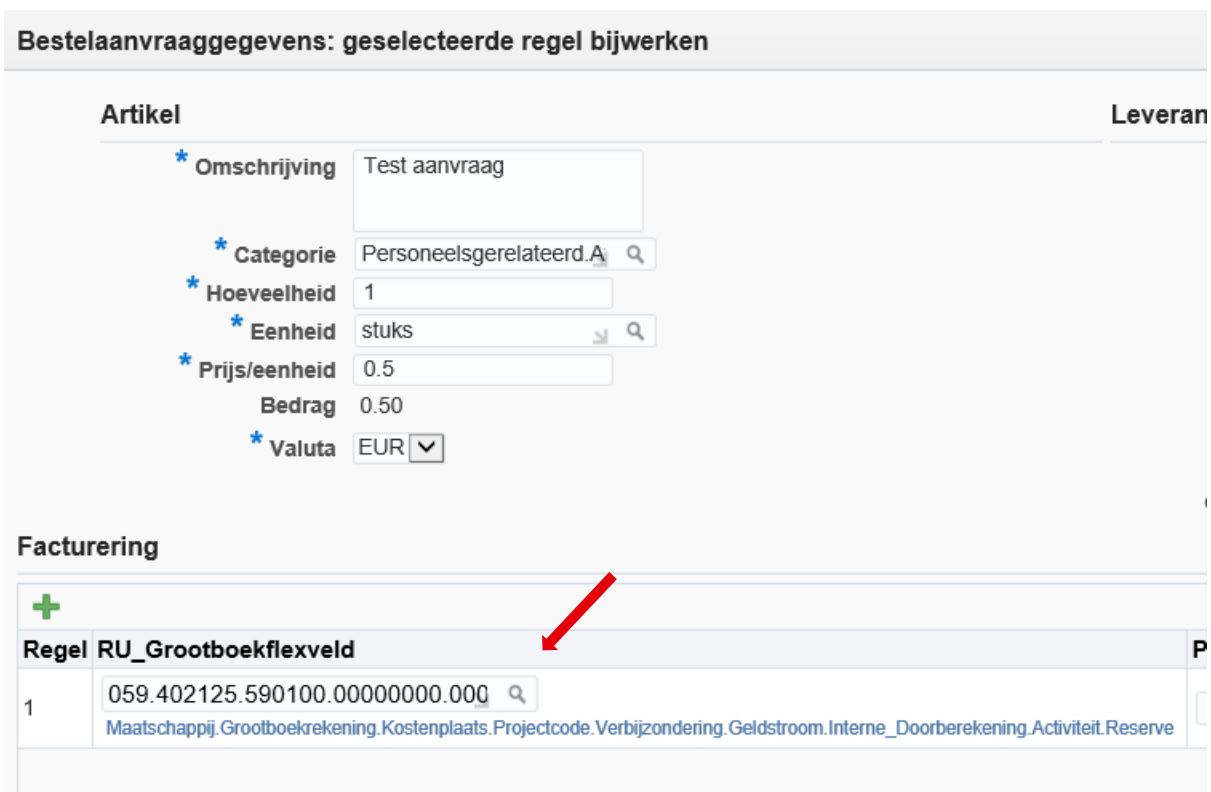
Bestelaanvraaggegevens: geselecteerde regel bijwerken

Artikel

Leveran

* Omschrijving Test aanvraag

* Categorie Personeelsgerelateerd.A

* Hoeveelheid 1

* Eenheid stuks

* Prijs/eenheid 0.5

Bedrag 0.50

* Valuta EUR

Facturering

| Regel | RU_Grootboekflexveld | P |
|---|---|---|
| 1 | 059.402125.590100.00000000.000 Maatschappij.Grootboekrekening.Kostenplaats.Projectcode.Verbijzondering.Geldstroom.Interne_Doorberekening.Activiteit.Reserve | |